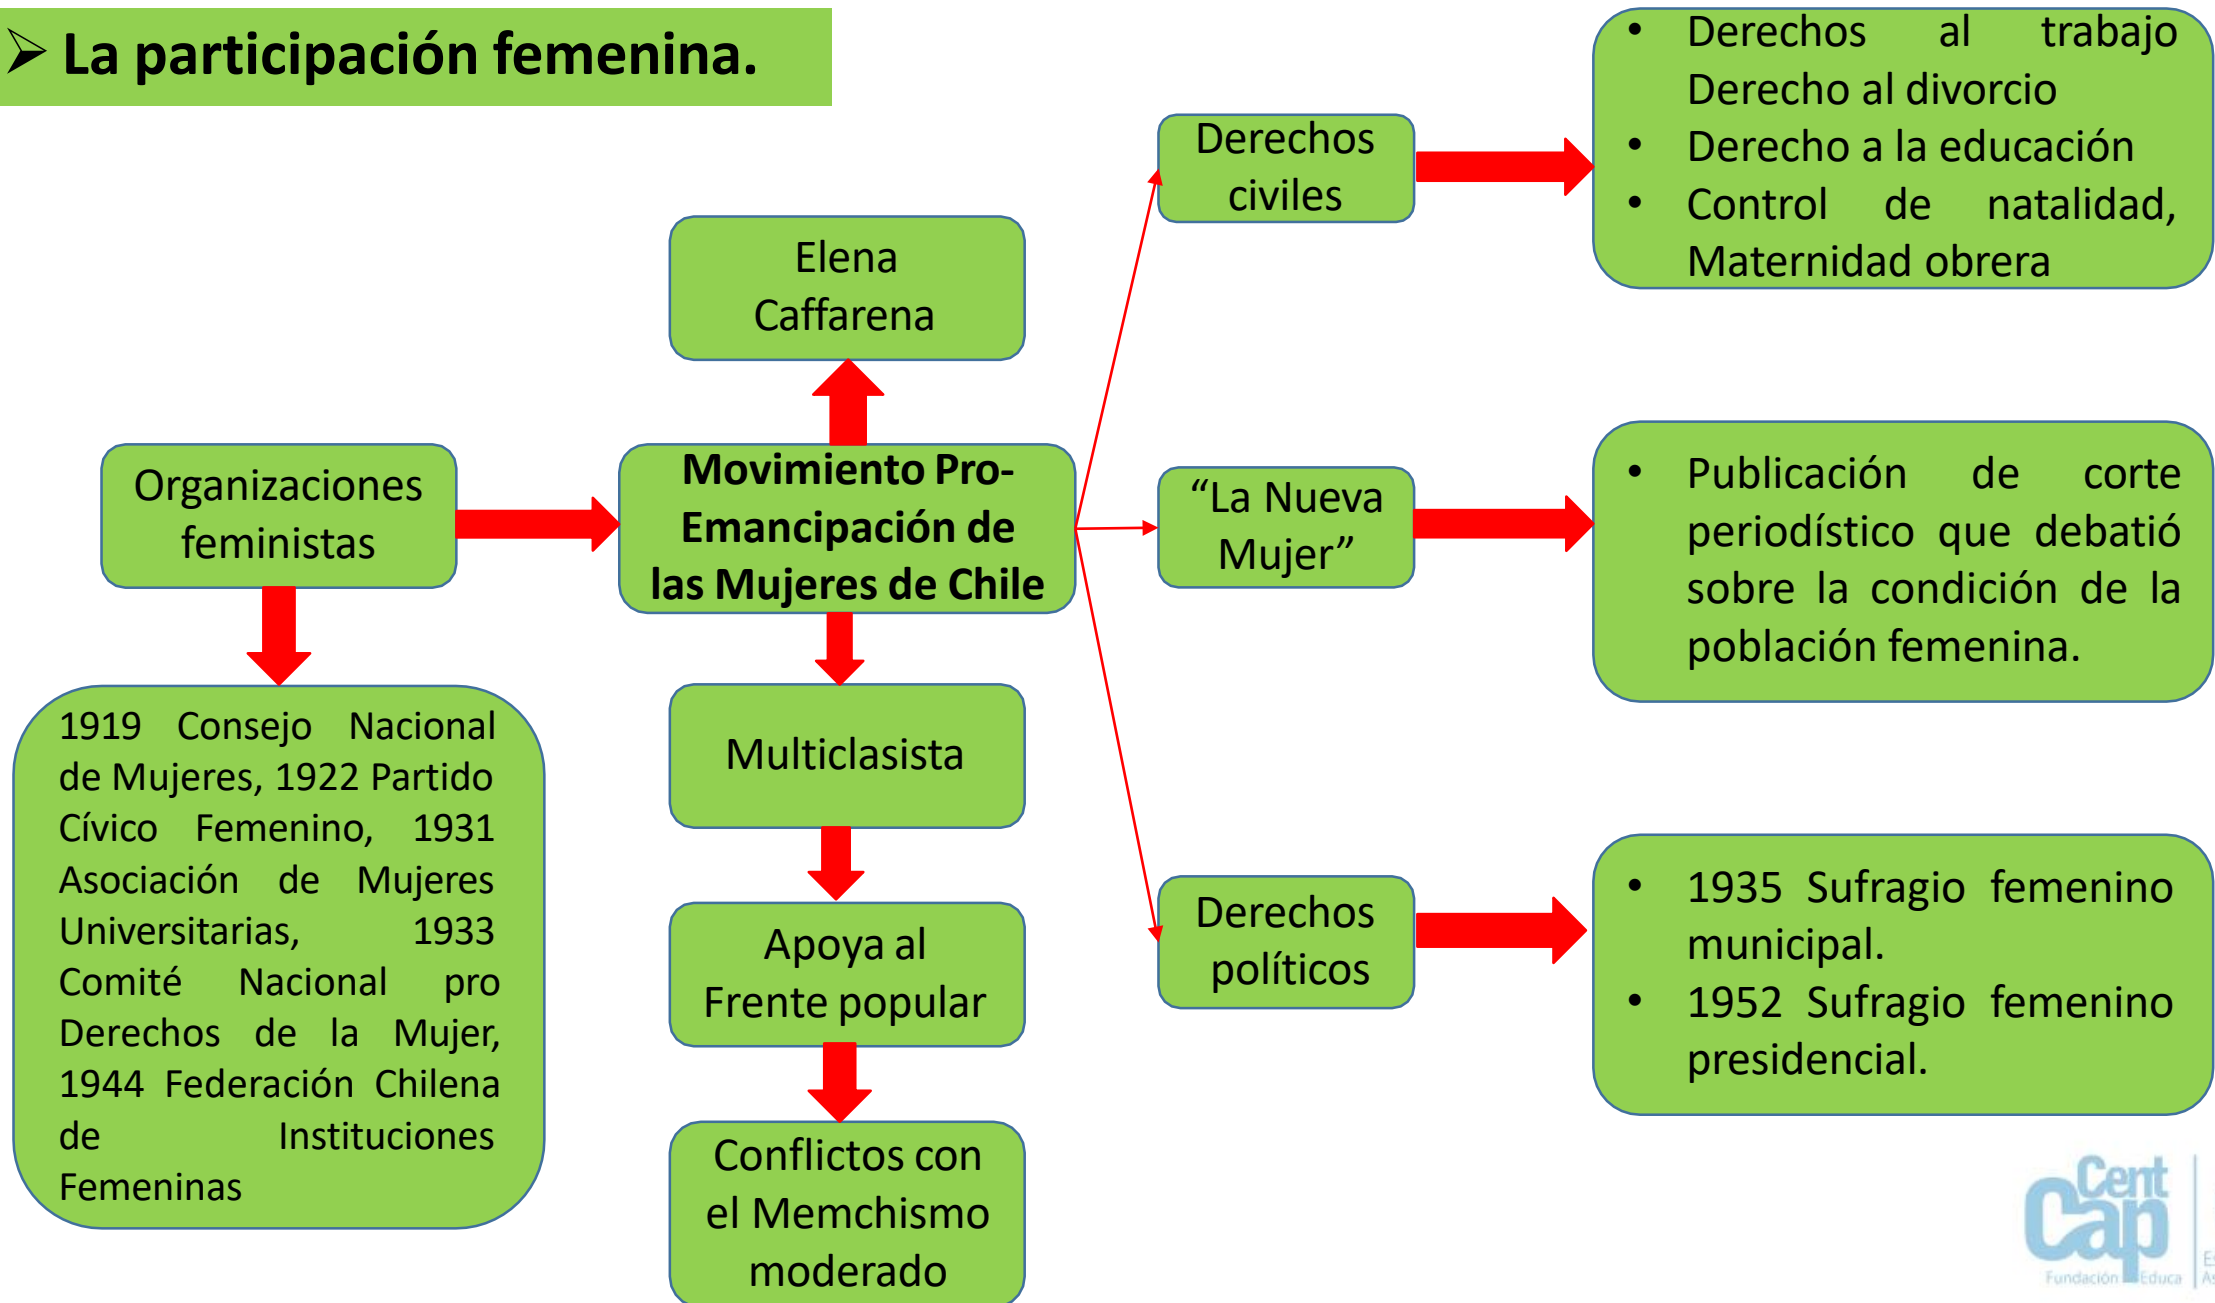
➢ La participación femenina.

Organizaciones feministas

1919 Consejo Nacional de Mujeres, 1922 Partido Cívico Femenino, 1931 Asociación de Mujeres Universitarias, 1933 Comité Nacional pro Derechos de la Mujer, 1944 Federación Chilena de Instituciones Femeninas

Elena Caffarena

**Movimiento Pro-Emancipación de las Mujeres de Chile**

Multiclasista

Apoya al Frente popular

Conflictos con el Memchismo moderado

Derechos civiles

- Derechos al trabajo Derecho al divorcio
- Derecho a la educación
- Control de natalidad, Maternidad obrera

“La Nueva Mujer”

- Publicación de corte periodístico que debatió sobre la condición de la población femenina.

Derechos políticos

- 1935 Sufragio femenino municipal.
- 1952 Sufragio femenino presidencial.

Cent Cap Fundación Educa